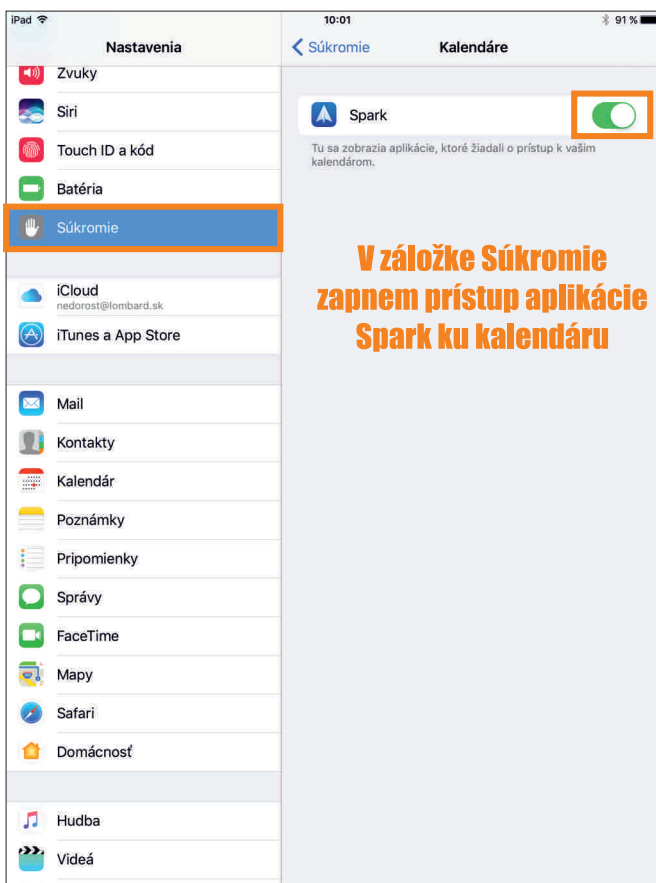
iPad
10:01
91 %

Nastavenia

Zvuky
Siri
Touch ID a kód
Batéria
Súkromie

iCloud
nedorost@lombard.sk
iTunes a App Store

Mail
Kontakty
Kalendár
Poznámky
Pripomienky
Správy
FaceTime
Mapy
Safari
Domácnosť

Hudba
Videá

Súkromie
Kalendáre

Spark

Tu sa zobrazia aplikácie, ktoré žiadali o prístup k vašim kalendárom.

V záložke Súkromie zapnem prístup aplikácie Spark ku kalendáru